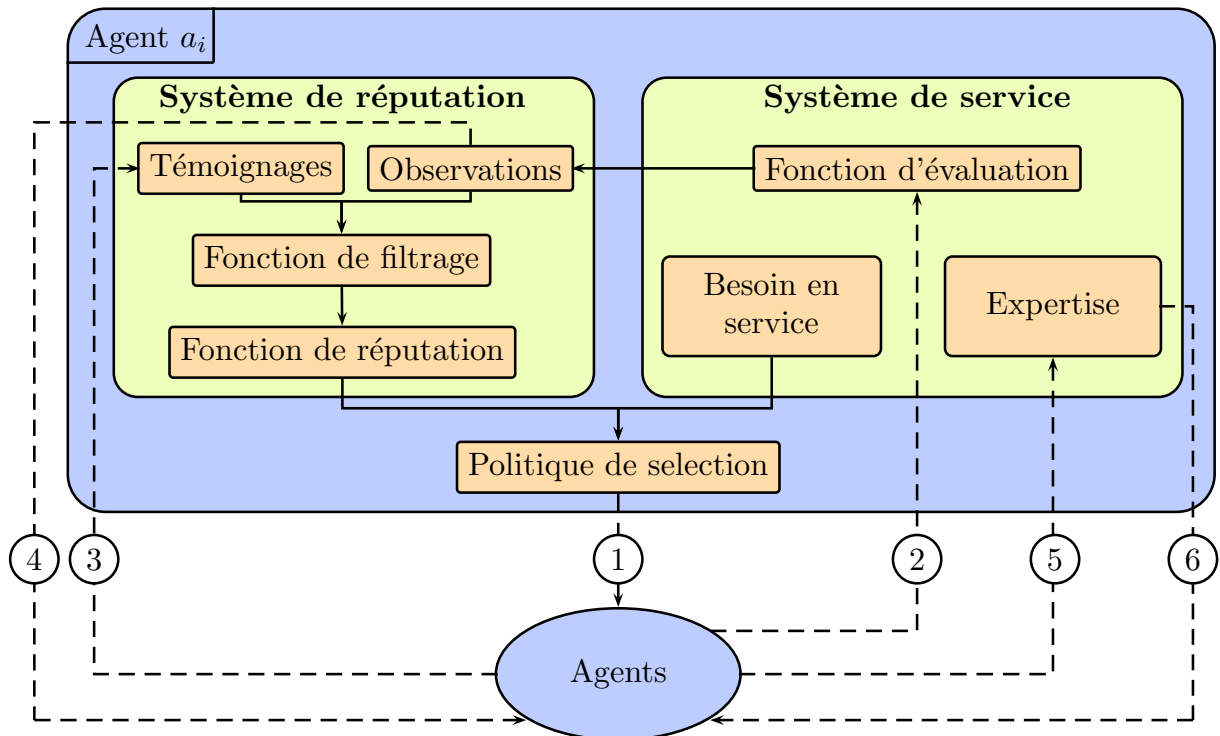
Agent $a_i$

Système de réputation

Témoignages

Observations

Fonction de filtrage

Fonction de réputation

Système de service

Fonction d'évaluation

Besoin en service

Expertise

Politique de selection

4

3

1

2

5

6

Agents